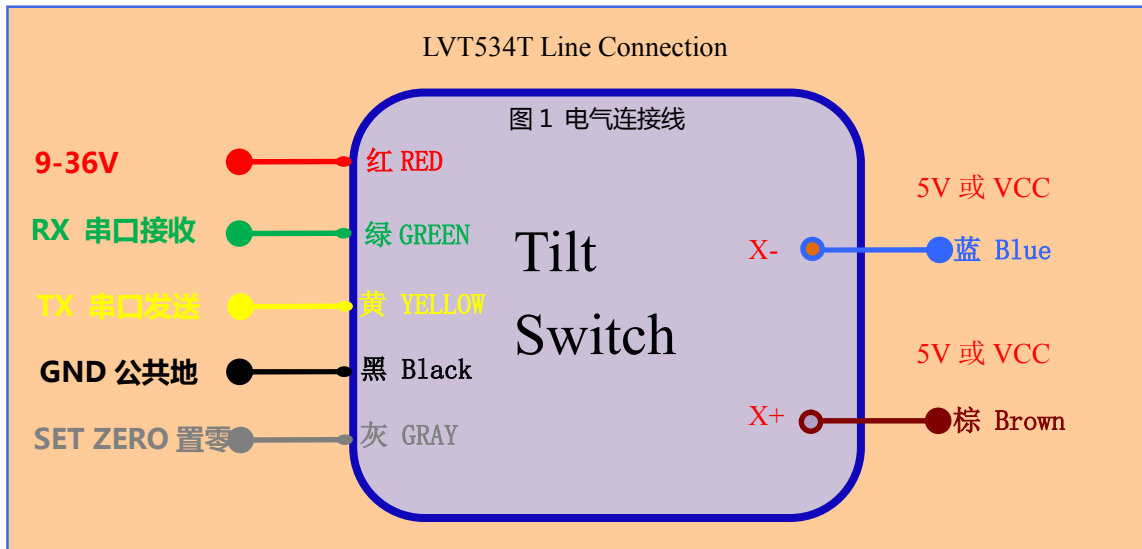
LVT534T Line Connection

图 1 电气连接线

9-36V
红 RED

RX 串口接收
绿 GREEN

TX 串口发送
黄 YELLOW

GND 公共地
黑 Black

SET ZERO 置零
灰 GRAY

Tilt Switch

5V 或 VCC

X-

蓝 Blue

5V 或 VCC

X+

棕 Brown